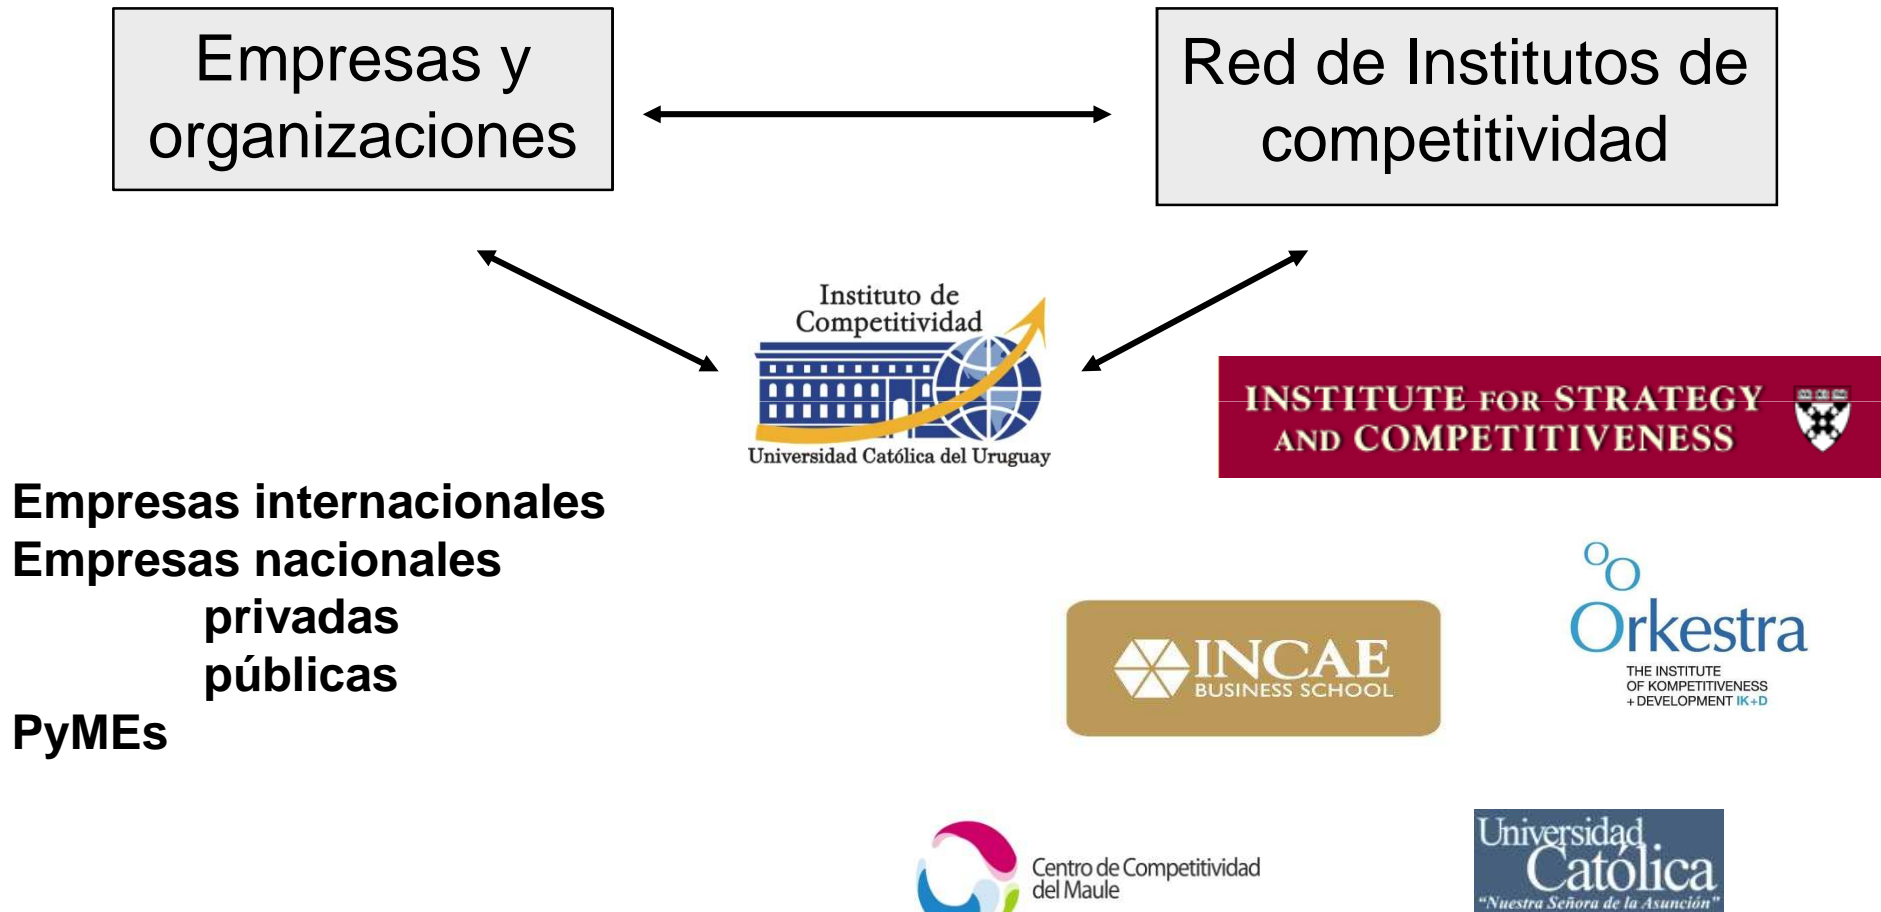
Empresas y organizaciones

Red de Institutos de competitividad

Instituto de Competitividad
Universidad Católica del Uruguay

INSTITUTE FOR STRATEGY AND COMPETITIVENESS

Empresas internacionales
Empresas nacionales
privadas
públicas
PyMEs

INCAE BUSINESS SCHOOL

Orkestra
THE INSTITUTE OF KOMPETITIVENESS + DEVELOPMENT IK+D

Centro de Competitividad del Maule

Universidad Católica
"Nuestra Señora de la Asunción"